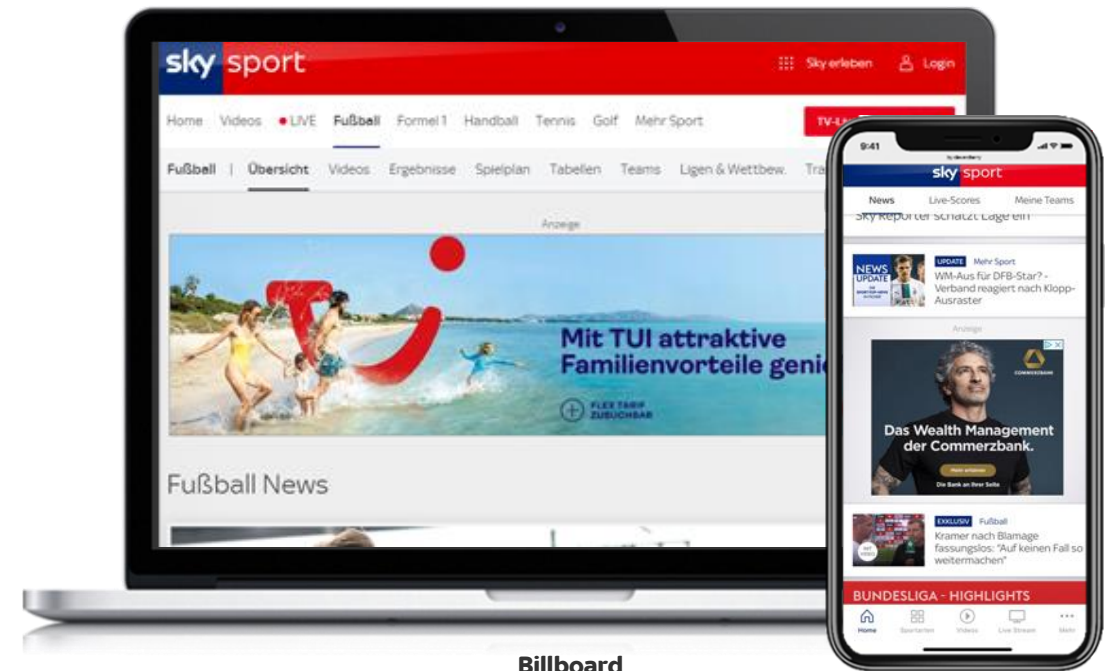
sky sport

Sky erleben Login

Home Videos LIVE Fußball Formel 1 Handball Tennis Golf Mehr Sport

TV-Li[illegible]

Fußball | Übersicht Videos Ergebnisse Spielplan Tabellen Teams Ligen & Wettbew. Tra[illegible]

Anzeige

Mit TUI attraktive Familienvorteile geni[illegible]

FLEX TARIF ZUBUCHBAR

Fußball News

9:41

sky sport

News Live-Scores Meine Teams

Sky Reporter schätzt Lage ein

NEWS UPDATE

UPDATE Mehr Sport

WM-Aus für DFB-Star? - Verband reagiert nach Klopp-Ausraster

Anzeige

COMMERZBANK

Das Wealth Management der Commerzbank.

Mehr erfahren

Die Bank an Ihrer Seite

EXKLUSIV Fußball

Kramer nach Blamage fassungslos: "Auf keinen Fall so weitermachen"

BUNDESLIGA - HIGHLIGHTS

Home Sportarten Videos Live Stream Mehr

Billboard